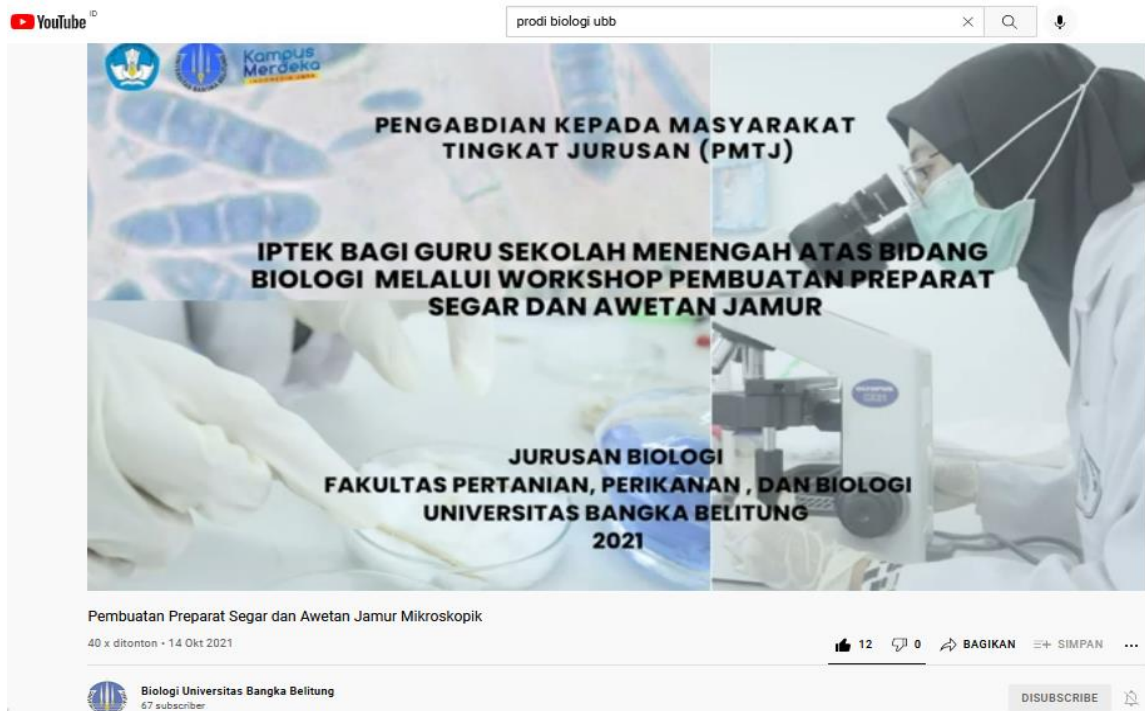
YouTube ID

prodi biologi ubb

Kampus Merdeka

PENGABDIAN KEPADA MASYARAKAT TINGKAT JURUSAN (PMTJ)

IPTEK BAGI GURU SEKOLAH MENENGAH ATAS BIDANG BIOLOGI MELALUI WORKSHOP PEMBUATAN PREPARAT SEGAR DAN AWETAN JAMUR

JURUSAN BIOLOGI
FAKULTAS PERTANIAN, PERIKANAN , DAN BIOLOGI
UNIVERSITAS BANGKA BELITUNG
2021

Pembuatan Preparat Segar dan Awetan Jamur Mikroskopik

40 x ditonton • 14 Okt 2021

12 0 BAGIKAN SIMPAN ...

Biologi Universitas Bangka Belitung
67 subscriber

DISUBSCRIBE